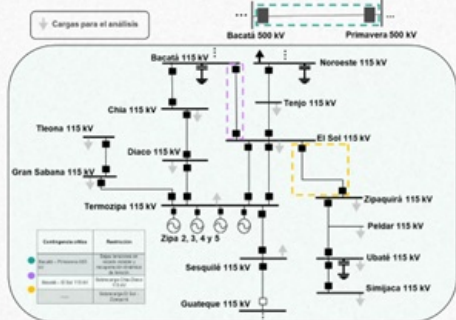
Cargas para el análisis

Bacatá 500 kV

Primavera 500 kV

Bacatá 115 kV

Noroeste 115 kV

Chía 115 kV

Tenjo 115 kV

Tleona 115 kV

El Sol 115 kV

Diaco 115 kV

Gran Sabana 115 kV

Zipaquirá 115 kV

Termozipa 115 kV

Zipa 2, 3, 4 y 5

Peldar 115 kV

| Contingencia crítica | Restricción |
|---|---|
| Bacatá – Primavera 500 kV | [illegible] |
| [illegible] | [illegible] |
| Bacatá – El Sol 115 kV | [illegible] |
| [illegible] | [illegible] |

Sesquilé 115 kV

Ubaté 115 kV

Simijaca 115 kV

Guateque 115 kV